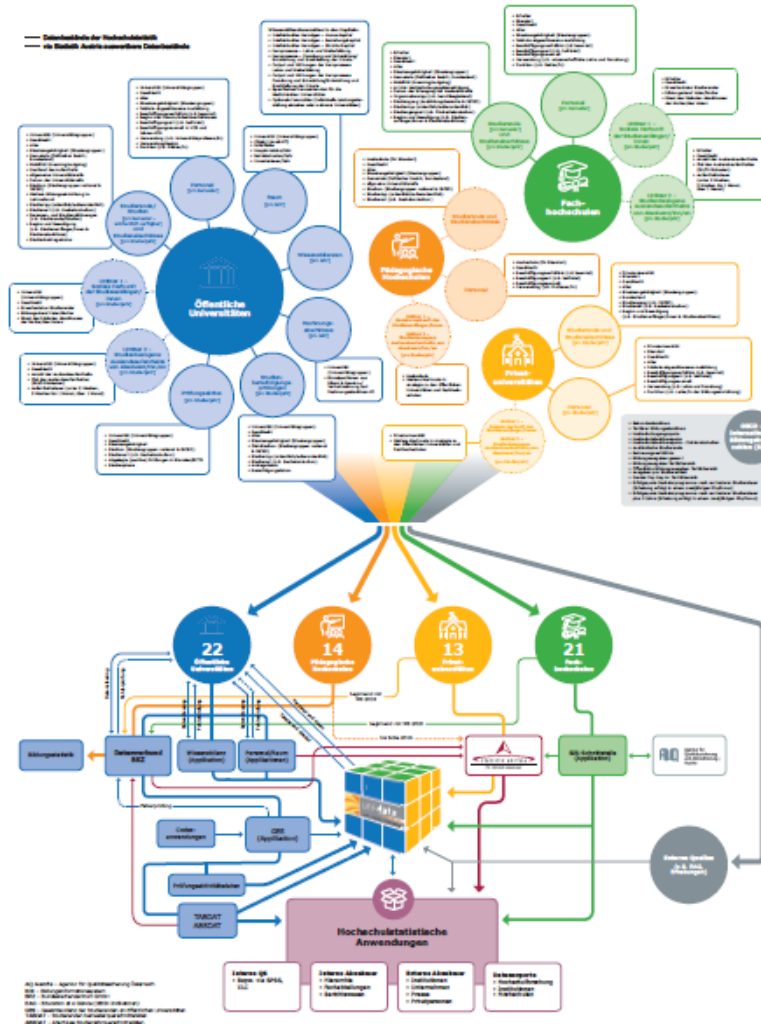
Öffentliche Universitäten

Fachhochschulen

Pädagogische Hochschulen

Privatuniversitäten

Personal

Raum

Studierende und Studien

Prüfungsaktive

22 Öffentliche Universitäten

14 Pädagogische Hochschulen

13 Privatuniversitäten

21 Fachhochschulen

Datenverbund BIDOK

Wissensbilanz (Applikation)

Personal/Raum (Applikation)

Bildungsstatistik

AQ Austria

BIS-Schnittstelle (Applikation)

Externe Quellen

Hochschulstatistische Anwendungen

Externe QS

Externe Abnehmer

Externe Abnehmer

Datenexporte

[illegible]